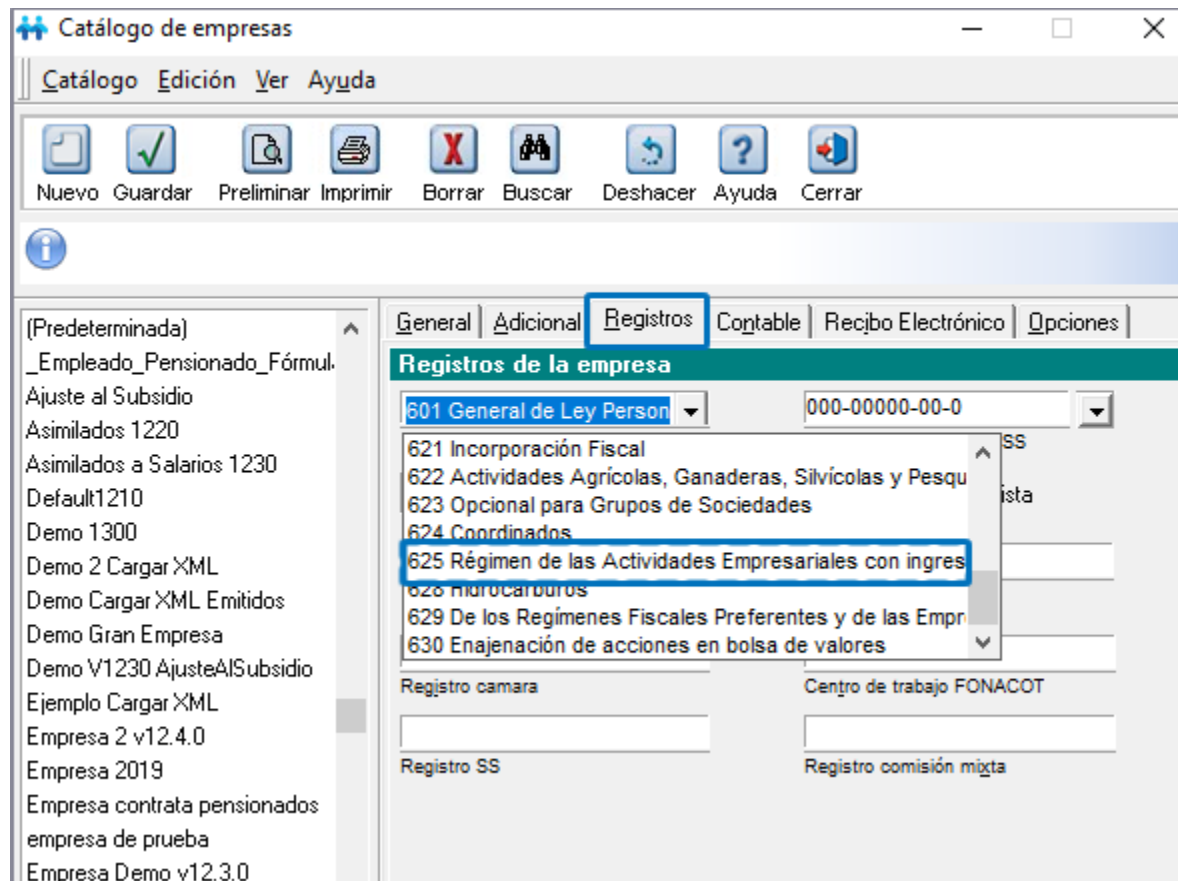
Catálogo de empresas

Catálogo Edición Ver Ayuda

Nuevo Guardar Preliminar Imprimir Borrar Buscar Deshacer Ayuda Cerrar

(Predeterminada)
_Empleado_Pensionado_Fórmul
Ajuste al Subsidio
Asimilados 1220
Asimilados a Salarios 1230
Default1210
Demo 1300
Demo 2 Cargar XML
Demo Cargar XML Emitidos
Demo Gran Empresa
Demo V1230 AjusteAlSubsidio
Ejemplo Cargar XML
Empresa 2 v12.4.0
Empresa 2019
Empresa contrata pensionados
empresa de prueba
Empresa Demo v12.3.0

General | Adicional | Registros | Contable | Recibo Electrónico | Opciones

Registros de la empresa

601 General de Ley Person

000-00000-00-0

SS

ista

621 Incorporación Fiscal
622 Actividades Agrícolas, Ganaderas, Silvícolas y Pesqu
623 Opcional para Grupos de Sociedades
624 Coordinados
625 Régimen de las Actividades Empresariales con ingres
628 Hidrocarburos
629 De los Regímenes Fiscales Preferentes y de las Empr
630 Enajenación de acciones en bolsa de valores

Registro camara

Centro de trabajo FONACOT

Registro SS

Registro comisión mixta